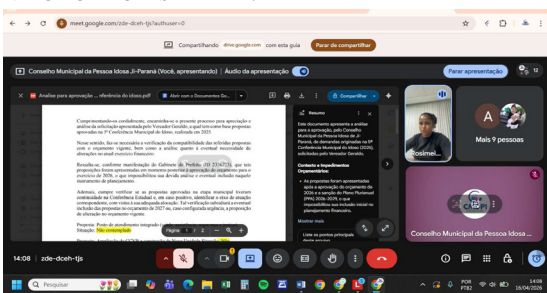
meet.google.com/zde-dceh-tjs?authuser=0

Compartilhando drive.google.com com esta guia Parar de compartilhar

Conselho Municipal da Pessoa Idosa Ji-Paraná (Você, apresentando) | Áudio da apresentação

Parar apresentação 12

Análise para aprovação ... referência do idoso.pdf Abrir com o Documentos Go... Compartilhar

Cumprimentando-os cordialmente, encaminho-se o presente processo para apreciação e análise da solicitação apresentada pelo Vereador Geraldo, a qual tem como base propostas aprovadas na 9ª Conferência Municipal do Idoso, realizada em 2025.

Nesse sentido, faz-se necessária a verificação da compatibilidade das referidas propostas com o orçamento vigente, bem como a análise quanto à eventual necessidade de alterações no atual exercício financeiro.

Ressalta-se, conforme manifestação do Gabinete do Prefeito (ID 33167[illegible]), que tais propostas foram apresentadas em momento posterior à aprovação do orçamento para o exercício de 2026, o que impossibilitou sua devida análise e eventual inclusão naquele instrumento de planejamento.

Ademais, cumpre verificar se as propostas aprovadas na etapa municipal tiveram continuidade na Conferência Estadual e, em caso positivo, identificar o eixo de atuação correspondente, com vistas à sua adequada alocação. Tal verificação subsidiará a eventual inclusão das propostas no orçamento de 2027 ou, caso configurada urgência, a proposição de alteração no orçamento vigente.

Proposta: Posto de atendimento integrado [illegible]
Situação: Não contemplado

Página 1 / 2

Resumo

Este documento apresenta a análise para a aprovação, pelo Conselho Municipal da Pessoa Idosa de Ji-Paraná, de demandas originadas na 9ª Conferência Municipal do Idoso (2025), solicitadas pelo Vereador Geraldo.

Contexto e Impedimentos Orçamentários:

As propostas foram apresentadas após a aprovação do orçamento de 2026 e a sanção do Plano Plurianual (PPA) 2026-2029, o que impossibilitou sua inclusão inicial no planejamento financeiro.

Mostrar mais

Liste os pontos principais deste arquivo

Rosimei...

A
Mais 9 pessoas

Conselho Municipal da Pessoa Idosa J...

14:08 | zde-dceh-tjs

Pesquisar

POR PTB2 14:08 16/04/2026